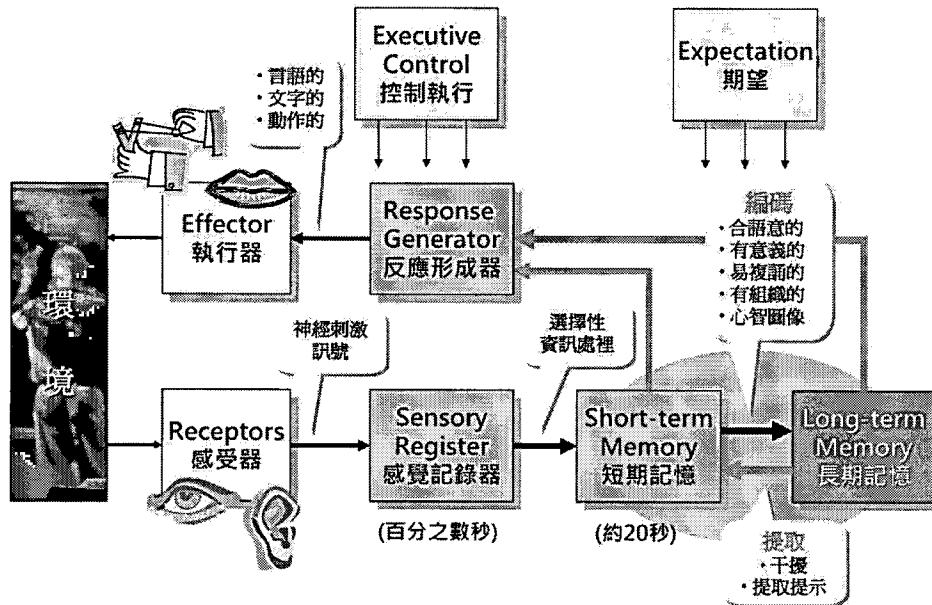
Executive Control
控制執行

Expectation
期望

・言語的
・文字的
・動作的

Effector
執行器

Response Generator
反應形成器

編碼
・合語意的
・有意義的
・易複誦的
・有組織的
・心智圖像

環
境

神經刺激訊號

選擇性資訊處裡

Receptors
感受器

Sensory Register
感覺記錄器

Short-term Memory
短期記憶

Long-term Memory
長期記憶

(百分之數秒)

(約20秒)

提取
・干擾
・提取提示